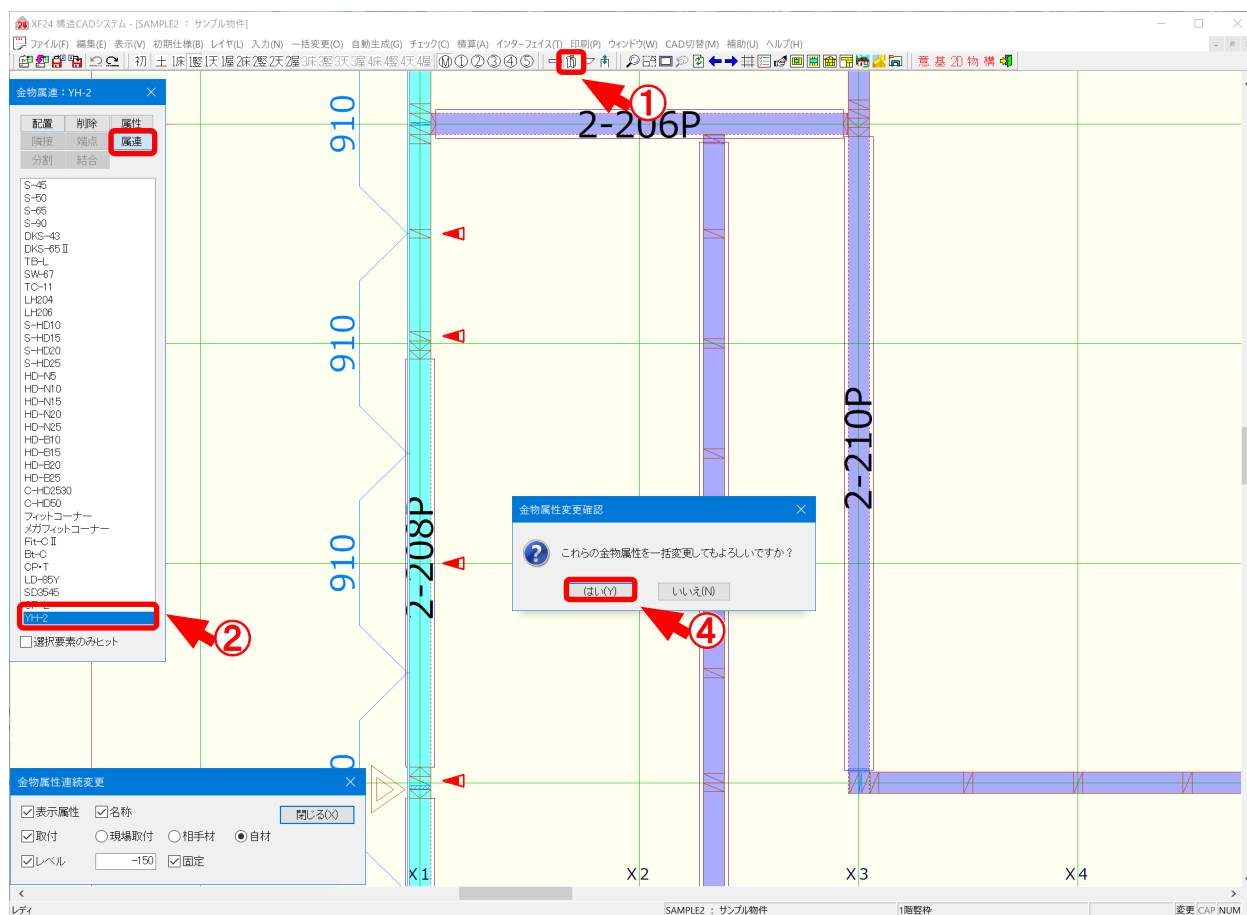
XF24 構造CADシステム - [SAMPLE2 ： サンプル物件]

ファイル(F) 編集(E) 表示(V) 初期仕様(B) レイヤ(L) 入力(N) 一括変更(O) 自動生成(G) チェック(C) 積算(A) インターフェイス(T) 印刷(P) ウィンドウ(W) CAD切替(M) 補助(U) ヘルプ(H)

初 土 1床 1壁 1天 1屋 2床 2壁 2天 2屋 3床 3壁 3天 3屋 4床 4壁 4天 4屋 ⓪ ① ② ③ ④ ⑤ 意 基 2D 物 構

①

金物属連：YH-2

配置 削除 属性
隣接 端点 属連
分割 結合

S-45
S-50
S-65
S-90
DKS-43
DKS-65 II
TB-L
SW-67
TC-11
LH204
LH206
S-HD10
S-HD15
S-HD20
S-HD25
HD-N5
HD-N10
HD-N15
HD-N20
HD-N25
HD-B10
HD-B15
HD-B20
HD-B25
C-HD2530
C-HD50
フィットコーナー
メガフィットコーナー
Fit-C II
Bt-C
CP•T
LD-65Y
SD3545
YH-2

□選択要素のみヒット

②

910
910
910
2-206P
2-208P
2-210P

金物属性変更確認
これらの金物属性を一括変更してもよろしいですか？
はい(Y) いいえ(N)

④

金物属性連続変更
☑表示属性 ☑名称 閉じる(X)
☑取付 ○現場取付 ○相手材 ◉自材
☑レベル -150 ☑固定

X1 X2 X3 X4

レディ SAMPLE2 ： サンプル物件 1階壁枠 変更 CAP NUM